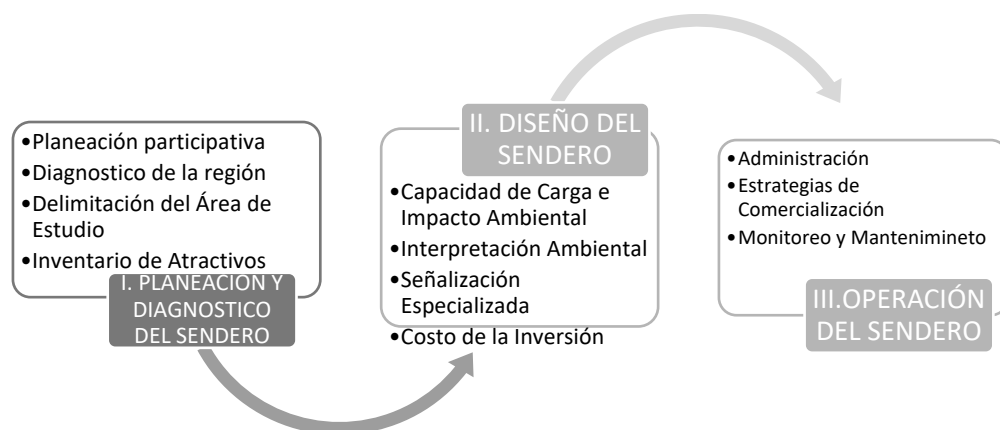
•Planeación participativa
•Diagnostico de la región
•Delimitación del Área de Estudio
•Inventario de Atractivos

I. PLANEACION Y DIAGNOSTICO DEL SENDERO

II. DISEÑO DEL SENDERO

•Capacidad de Carga e Impacto Ambiental
•Interpretación Ambiental
•Señalización Especializada
•Costo de la Inversión

•Administración
•Estrategias de Comercialización
•Monitoreo y Mantenimineto

III.OPERACIÓN DEL SENDERO